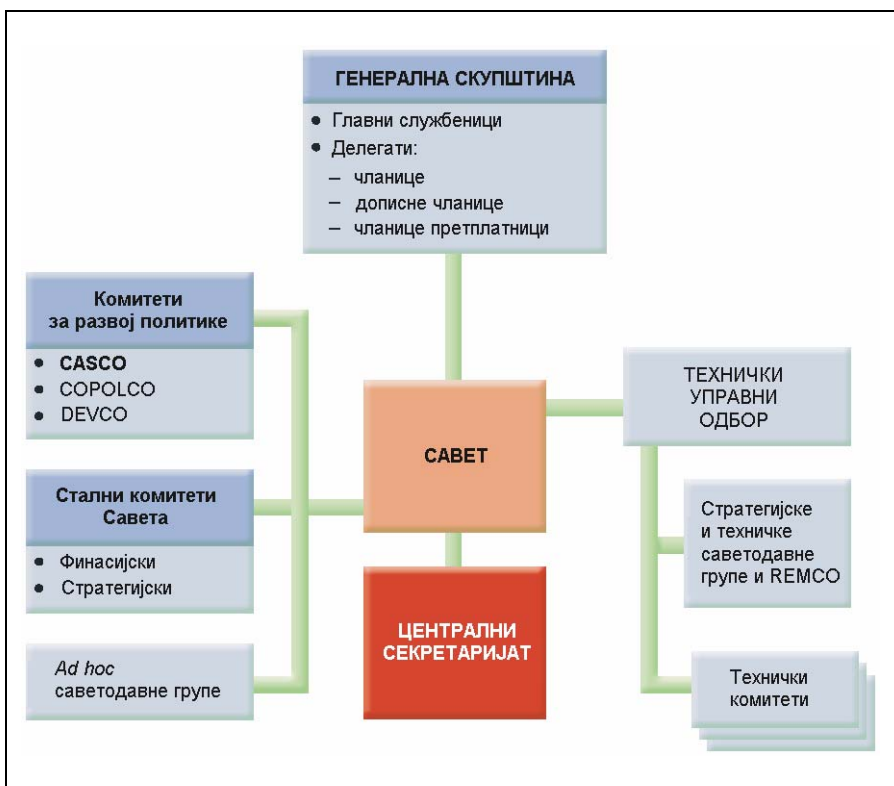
ГЕНЕРАЛНА СКУПШТИНА

• Главни службеници
• Делегати:
– чланице
– дописне чланице
– чланице претплатници

Комитети за развој политике

• CASCO
• COPOLCO
• DEVCO

ТЕХНИЧКИ УПРАВНИ ОДБОР

САВЕТ

Стални комитети Савета

• Финасијски
• Стратегијски

Стратегијске и техничке саветодавне групе и REMCO

ЦЕНТРАЛНИ СЕКРЕТАРИЈАТ

Ad hoc саветодавне групе

Технички комитети